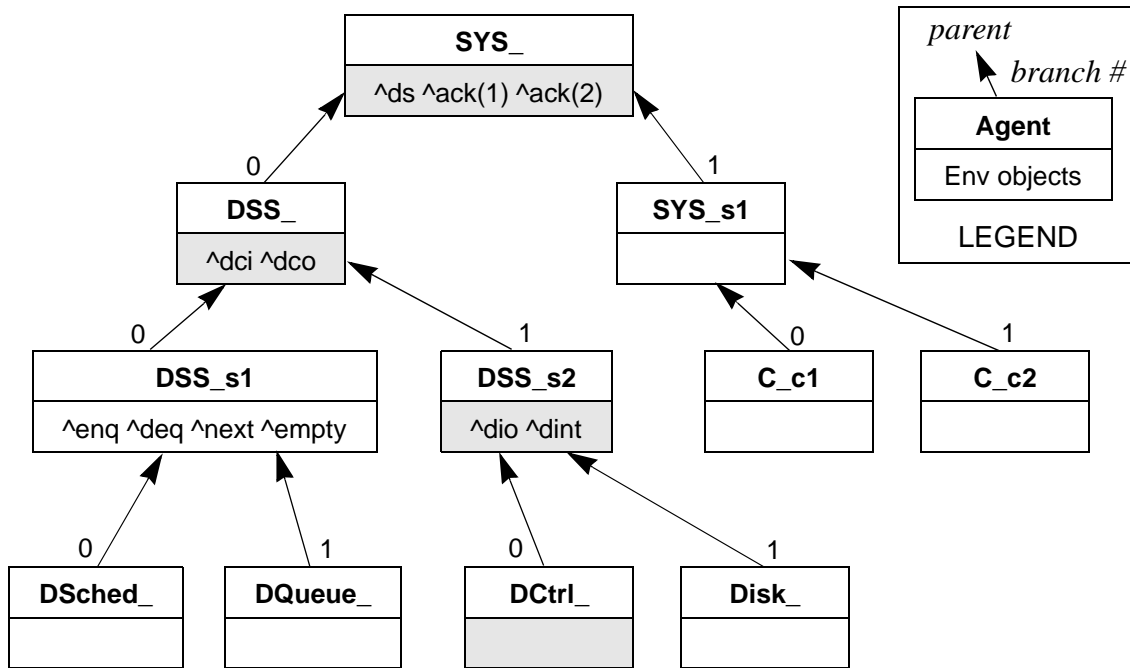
SYS_
^ds ^ack(1) ^ack(2)

0
DSS_
^dci ^dco

1
SYS_s1

0
DSS_s1
^enq ^deq ^next ^empty

1
DSS_s2
^dio ^dint

0
C_c1

1
C_c2

0
DSched_

1
DQueue_

0
DCtrl_

1
Disk_

parent
branch #
Agent
Env objects
LEGEND